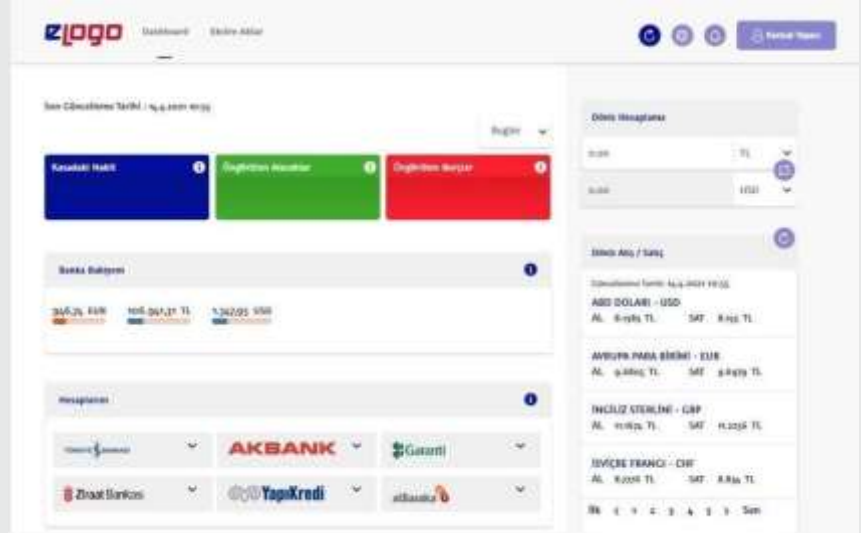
ẹlogo Dashboard Ekstre Aktar

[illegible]

Son Güncelleme Tarihi : 14.4.2021 10:55

Bugün

Kasadaki Nakit

Ögeleri Alacaklar

Ögeleri Borçlar

Banka Bakiyesi

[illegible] EUR 106.067,37 TL 1.342,05 USD

Hesaplarım

Türkiye İş Bankası

AKBANK

Garanti

Ziraat Bankası

YapıKredi

Albaraka

Döviz Hesaplama

0,00 TL

0,00 USD

Döviz Alış / Satış

Güncelleme Tarihi: 14.4.2021 10:55

ABD DOLARI - USD
AL 8,1585 TL SAT 8,155 TL

AVRUPA PARA BİRİMİ - EUR
AL 9,6805 TL SAT 9,6979 TL

İNGİLİZ STERLİNİ - GBP
AL 11,1674 TL SAT 11,2256 TL

İSVİÇRE FRANGI - CHF
AL 8,2256 TL SAT 8,834 TL

İlk 1 2 3 4 5 Son